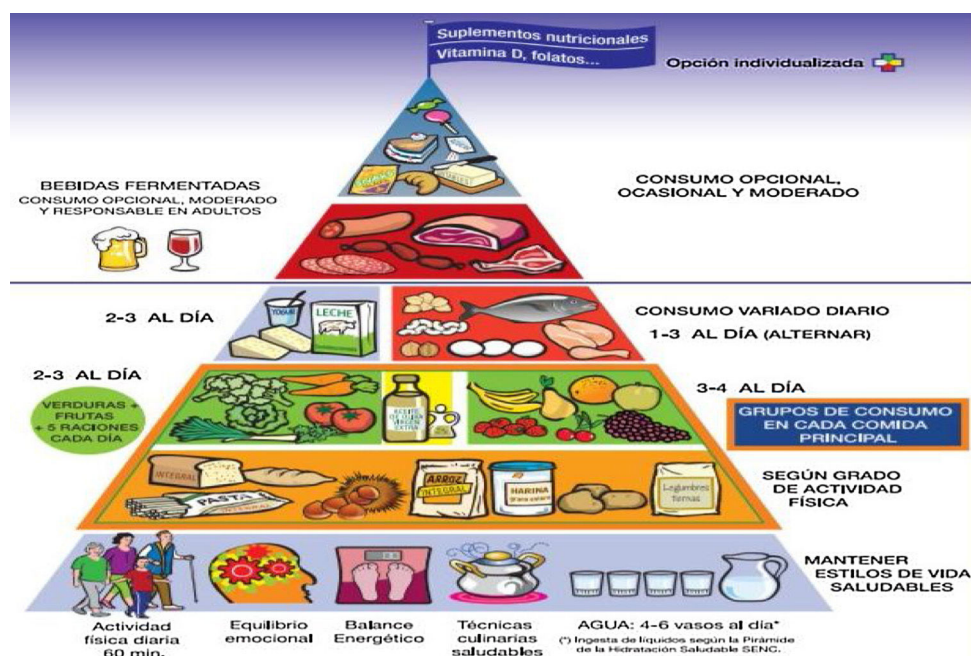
Suplementos nutricionales
Vitamina D, folatos...

Opción individualizada

BEBIDAS FERMENTADAS
CONSUMO OPCIONAL, MODERADO Y RESPONSABLE EN ADULTOS

CONSUMO OPCIONAL, OCASIONAL Y MODERADO

2-3 AL DÍA

YOGUR
LECHE

CONSUMO VARIADO DIARIO
1-3 AL DÍA (ALTERNAR)

2-3 AL DÍA

VERDURAS + FRUTAS = 5 RACIONES CADA DÍA

ACEITE DE OLIVA VIRGEN EXTRA

3-4 AL DÍA

GRUPOS DE CONSUMO EN CADA COMIDA PRINCIPAL

INTEGRAL
PASTA INTEGRAL
ARROZ INTEGRAL
HARINA
Legumbres tiernas

SEGÚN GRADO DE ACTIVIDAD FÍSICA

MANTENER ESTILOS DE VIDA SALUDABLES

Actividad física diaria 60 min.

Equilibrio emocional

Balance Energético

Técnicas culinarias saludables

AGUA: 4-6 vasos al día*
(*) Ingesta de líquidos según la Pirámide de la Hidratación Saludable SENC.